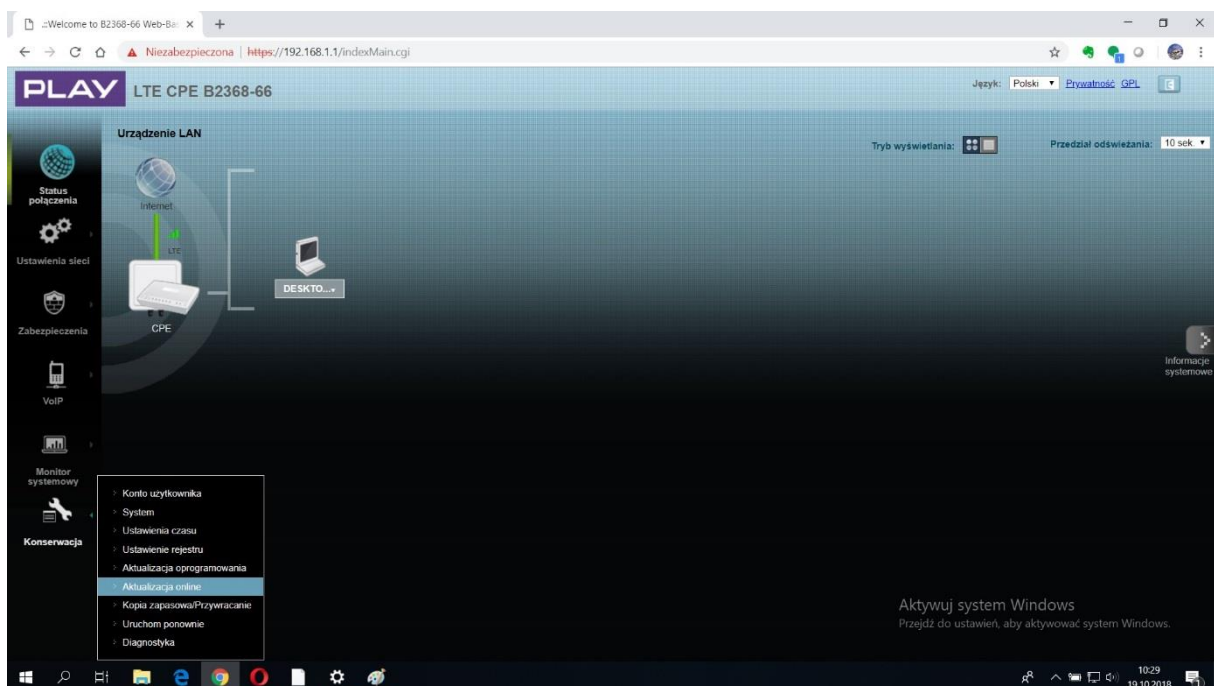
::Welcome to B2368-66 Web-Ba: ×

Niezabezpieczona | https://192.168.1.1/indexMain.cgi

PLAY LTE CPE B2368-66

Język: Polski Prywatność GPL

Urządzenie LAN

Tryb wyświetlania:

Przedział odświeżania: 10 sek

Status połączenia

Internet

LTE

Ustawienia sieci

DESKTO...

CPE

Zabezpieczenia

Informacje systemowe

VoIP

Monitor systemowy

Konto użytkownika
System
Ustawienia czasu
Ustawienie rejestru
Aktualizacja oprogramowania
Aktualizacja online
Kopia zapasowa/Przywracanie
Uruchom ponownie
Diagnostyka

Konserwacja

Aktywuj system Windows
Przejdź do ustawień, aby aktywować system Windows.

10:29
19.10.2018